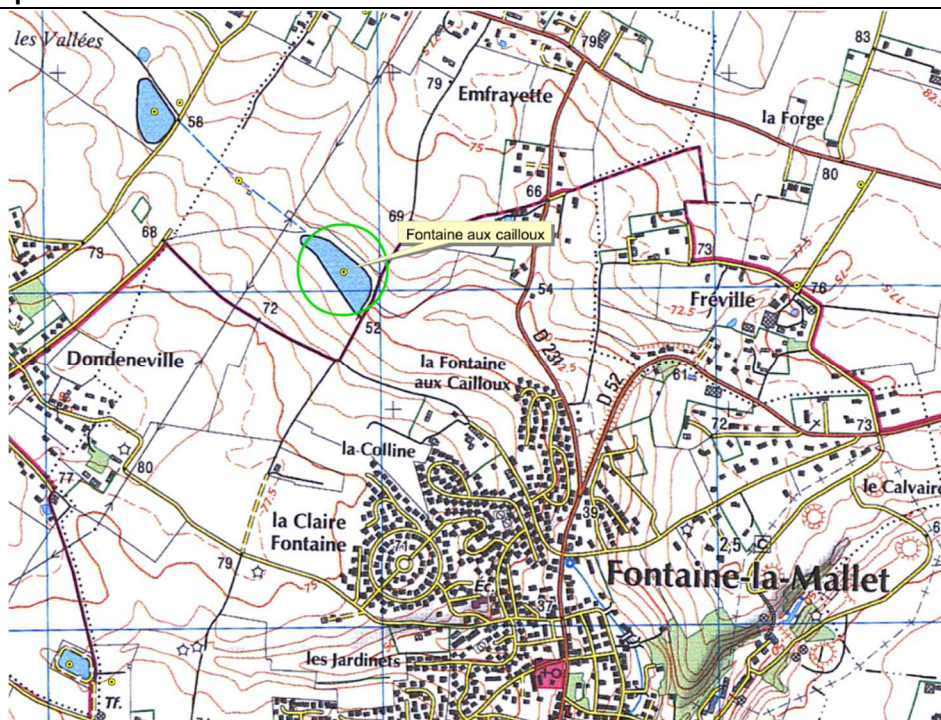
les Vallées
58
79
79
83
Emfrayette
la Forge
82,5
75
66
80
68
69
Fontaine aux cailloux
78
73
77,5
76
77,5
54
Fréville
72
72,5
52
Dondeneville
la Fontaine aux Cailloux
D 231
D 52
61
72,5
72
73
77
80
la Colline
le Calvaire
77,5
la Claire Fontaine
39
2,5
79
75
71
ÉC
37
Fontaine-la-Mallet
les Jardinets
Tf.